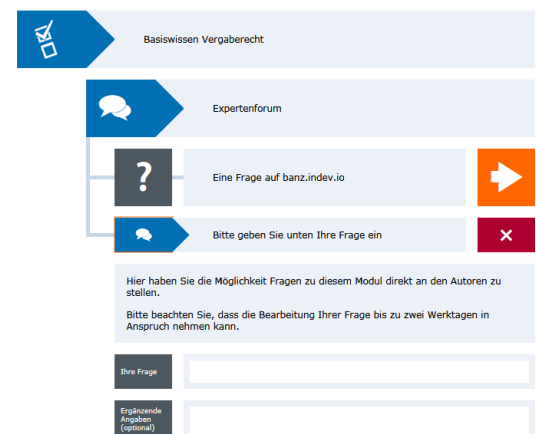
Basiswissen Vergaberecht

Expertenforum

?

Eine Frage auf banz.indev.io

Bitte geben Sie unten Ihre Frage ein

×

Hier haben Sie die Möglichkeit Fragen zu diesem Modul direkt an den Autoren zu stellen.

Bitte beachten Sie, dass die Bearbeitung Ihrer Frage bis zu zwei Werktagen in Anspruch nehmen kann.

Ihre Frage

Ergänzende Angaben (optional)